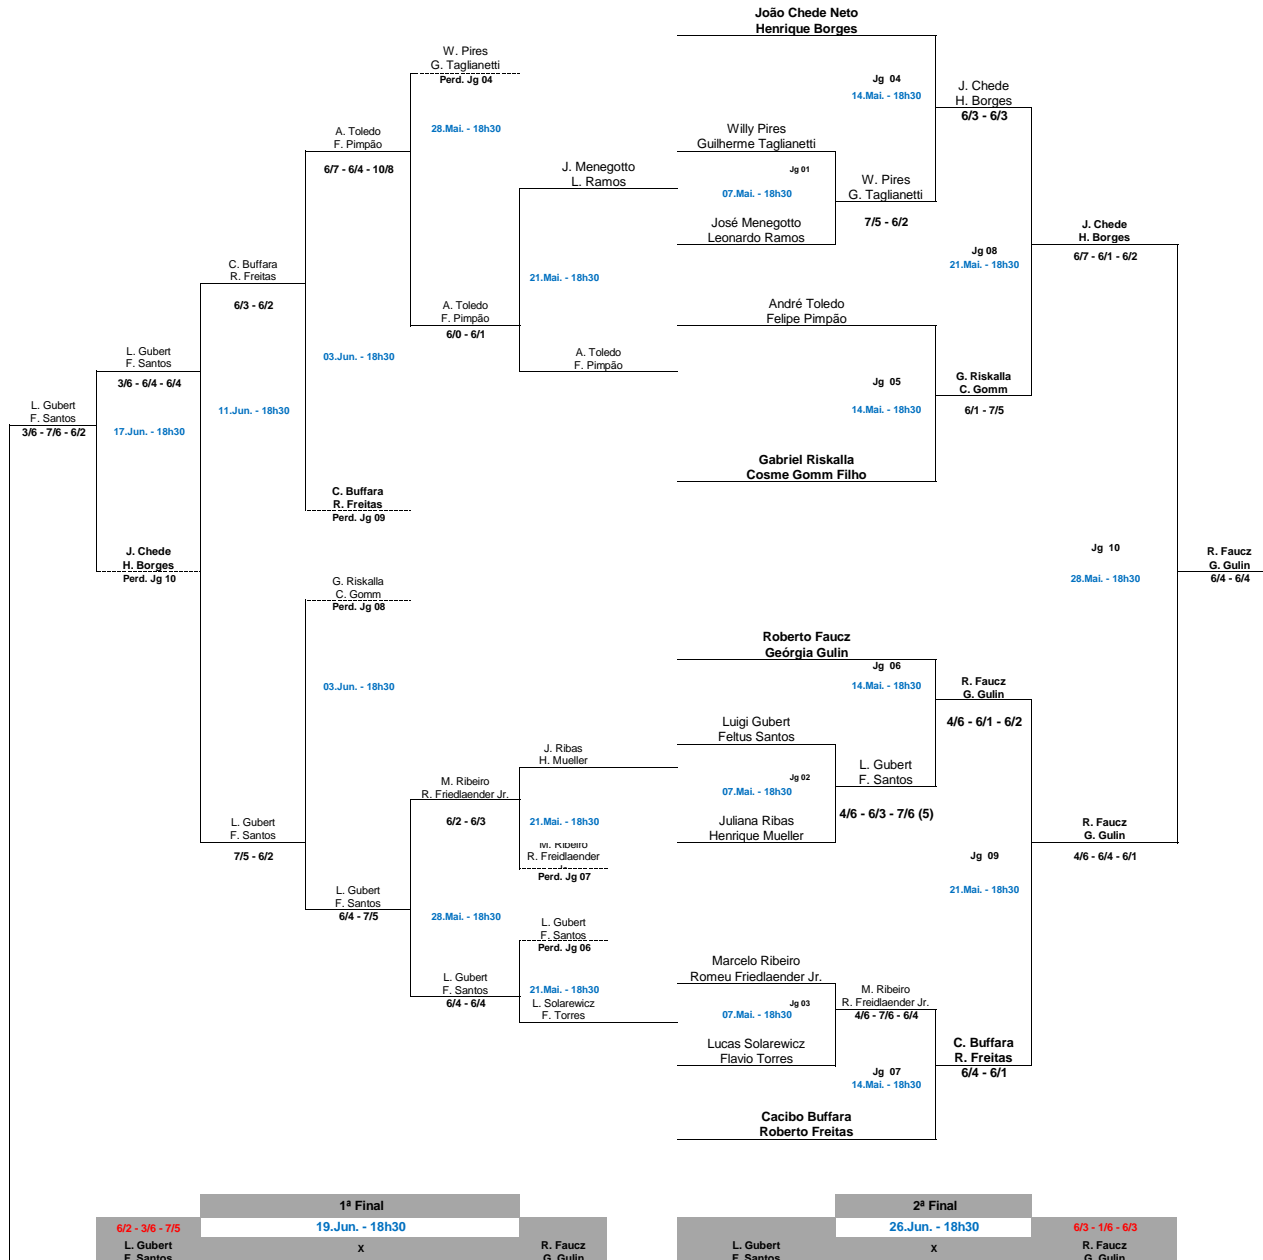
João Chede Neto
Henrique Borges

W. Pires
G. Taglianetti
Perd. Jg 04

Jg 04
14.Mai. - 18h30

J. Chede
H. Borges
6/3 - 6/3

A. Toledo
F. Pimpão
6/7 - 6/4 - 10/8

28.Mai. - 18h30

Willy Pires
Guilherme Taglianetti

Jg 01
07.Mai. - 18h30

J. Menegotto
L. Ramos

W. Pires
G. Taglianetti
7/5 - 6/2

José Menegotto
Leonardo Ramos

C. Buffara
R. Freitas
6/3 - 6/2

J. Chede
H. Borges
6/7 - 6/1 - 6/2

Jg 08
21.Mai. - 18h30

21.Mai. - 18h30

André Toledo
Felipe Pimpão

A. Toledo
F. Pimpão
6/0 - 6/1

L. Gubert
F. Santos
3/6 - 6/4 - 6/4

03.Jun. - 18h30

A. Toledo
F. Pimpão

G. Riskalla
C. Gomm
6/1 - 7/5

Jg 05
14.Mai. - 18h30

L. Gubert
F. Santos
3/6 - 7/6 - 6/2

11.Jun. - 18h30

17.Jun. - 18h30

Gabriel Riskalla
Cosme Gomm Filho

C. Buffara
R. Freitas
Perd. Jg 09

J. Chede
H. Borges
Perd. Jg 10

Jg 10
28.Mai. - 18h30

R. Faucz
G. Gulin
6/4 - 6/4

G. Riskalla
C. Gomm
Perd. Jg 08

03.Jun. - 18h30

Roberto Faucz
Geórgia Gulin

Jg 06
14.Mai. - 18h30

R. Faucz
G. Gulin
4/6 - 6/1 - 6/2

Luigi Gubert
Feltus Santos

J. Ribas
H. Mueller

L. Gubert
F. Santos
4/6 - 6/3 - 7/6 (5)

M. Ribeiro
R. Friedlaender Jr.
6/2 - 6/3

Jg 02
07.Mai. - 18h30

21.Mai. - 18h30

Juliana Ribas
Henrique Mueller

R. Faucz
G. Gulin
4/6 - 6/4 - 6/1

L. Gubert
F. Santos
7/5 - 6/2

M. Ribeiro
R. Friedlaender
Perd. Jg 07

Jg 09
21.Mai. - 18h30

L. Gubert
F. Santos
6/4 - 7/5

28.Mai. - 18h30

L. Gubert
F. Santos
Perd. Jg 06

Marcelo Ribeiro
Romeu Friedlaender Jr.

L. Gubert
F. Santos
6/4 - 6/4

21.Mai. - 18h30

L. Solarewicz
F. Torres

Jg 03
07.Mai. - 18h30

M. Ribeiro
R. Freidlaender Jr.
4/6 - 7/6 - 6/4

Lucas Solarewicz
Flavio Torres

C. Buffara
R. Freitas
6/4 - 6/1

Jg 07
14.Mai. - 18h30

Cacibo Buffara
Roberto Freitas

| 1ª Final | | |
|---|---|---|
| 6/2 - 3/6 - 7/5 | 19.Jun. - 18h30 | |
| L. Gubert F. Santos | x | R. Faucz G. Gulin |

| 2ª Final | | |
|---|---|---|
| | 26.Jun. - 18h30 | 6/3 - 1/6 - 6/3 |
| L. Gubert F. Santos | x | R. Faucz G. Gulin |